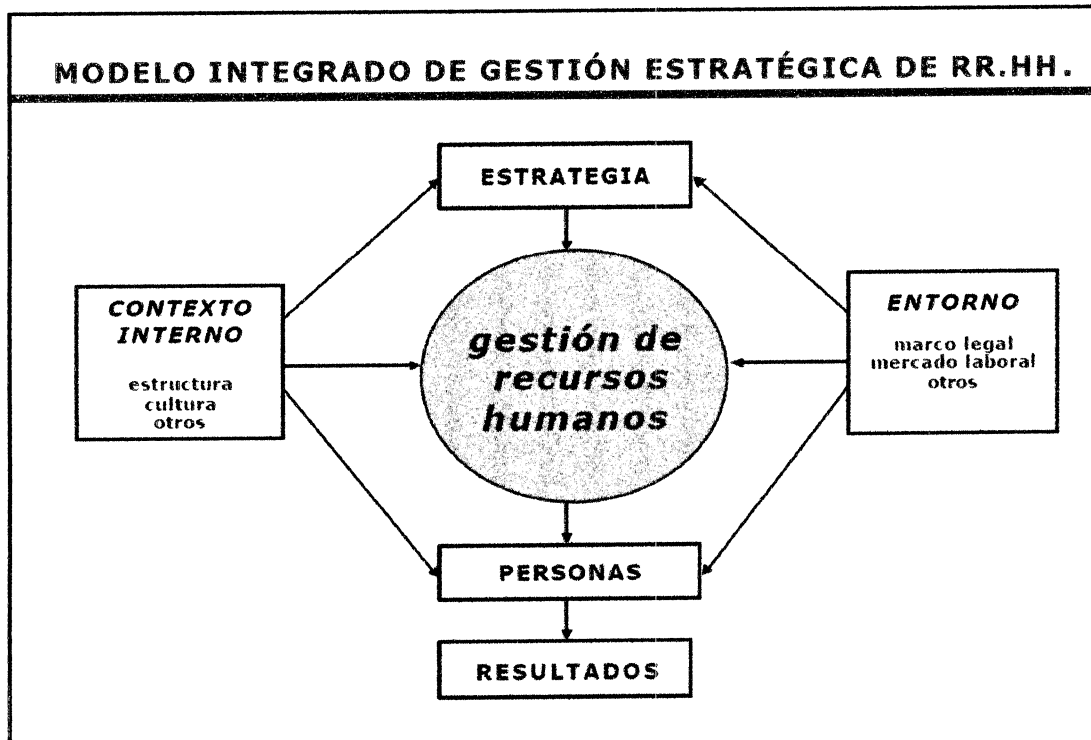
MODELO INTEGRADO DE GESTIÓN ESTRATÉGICA DE RR.HH.

ESTRATEGIA

CONTEXTO INTERNO

estructura
cultura
otros

gestión de recursos humanos

ENTORNO

marco legal
mercado laboral
otros

PERSONAS

RESULTADOS